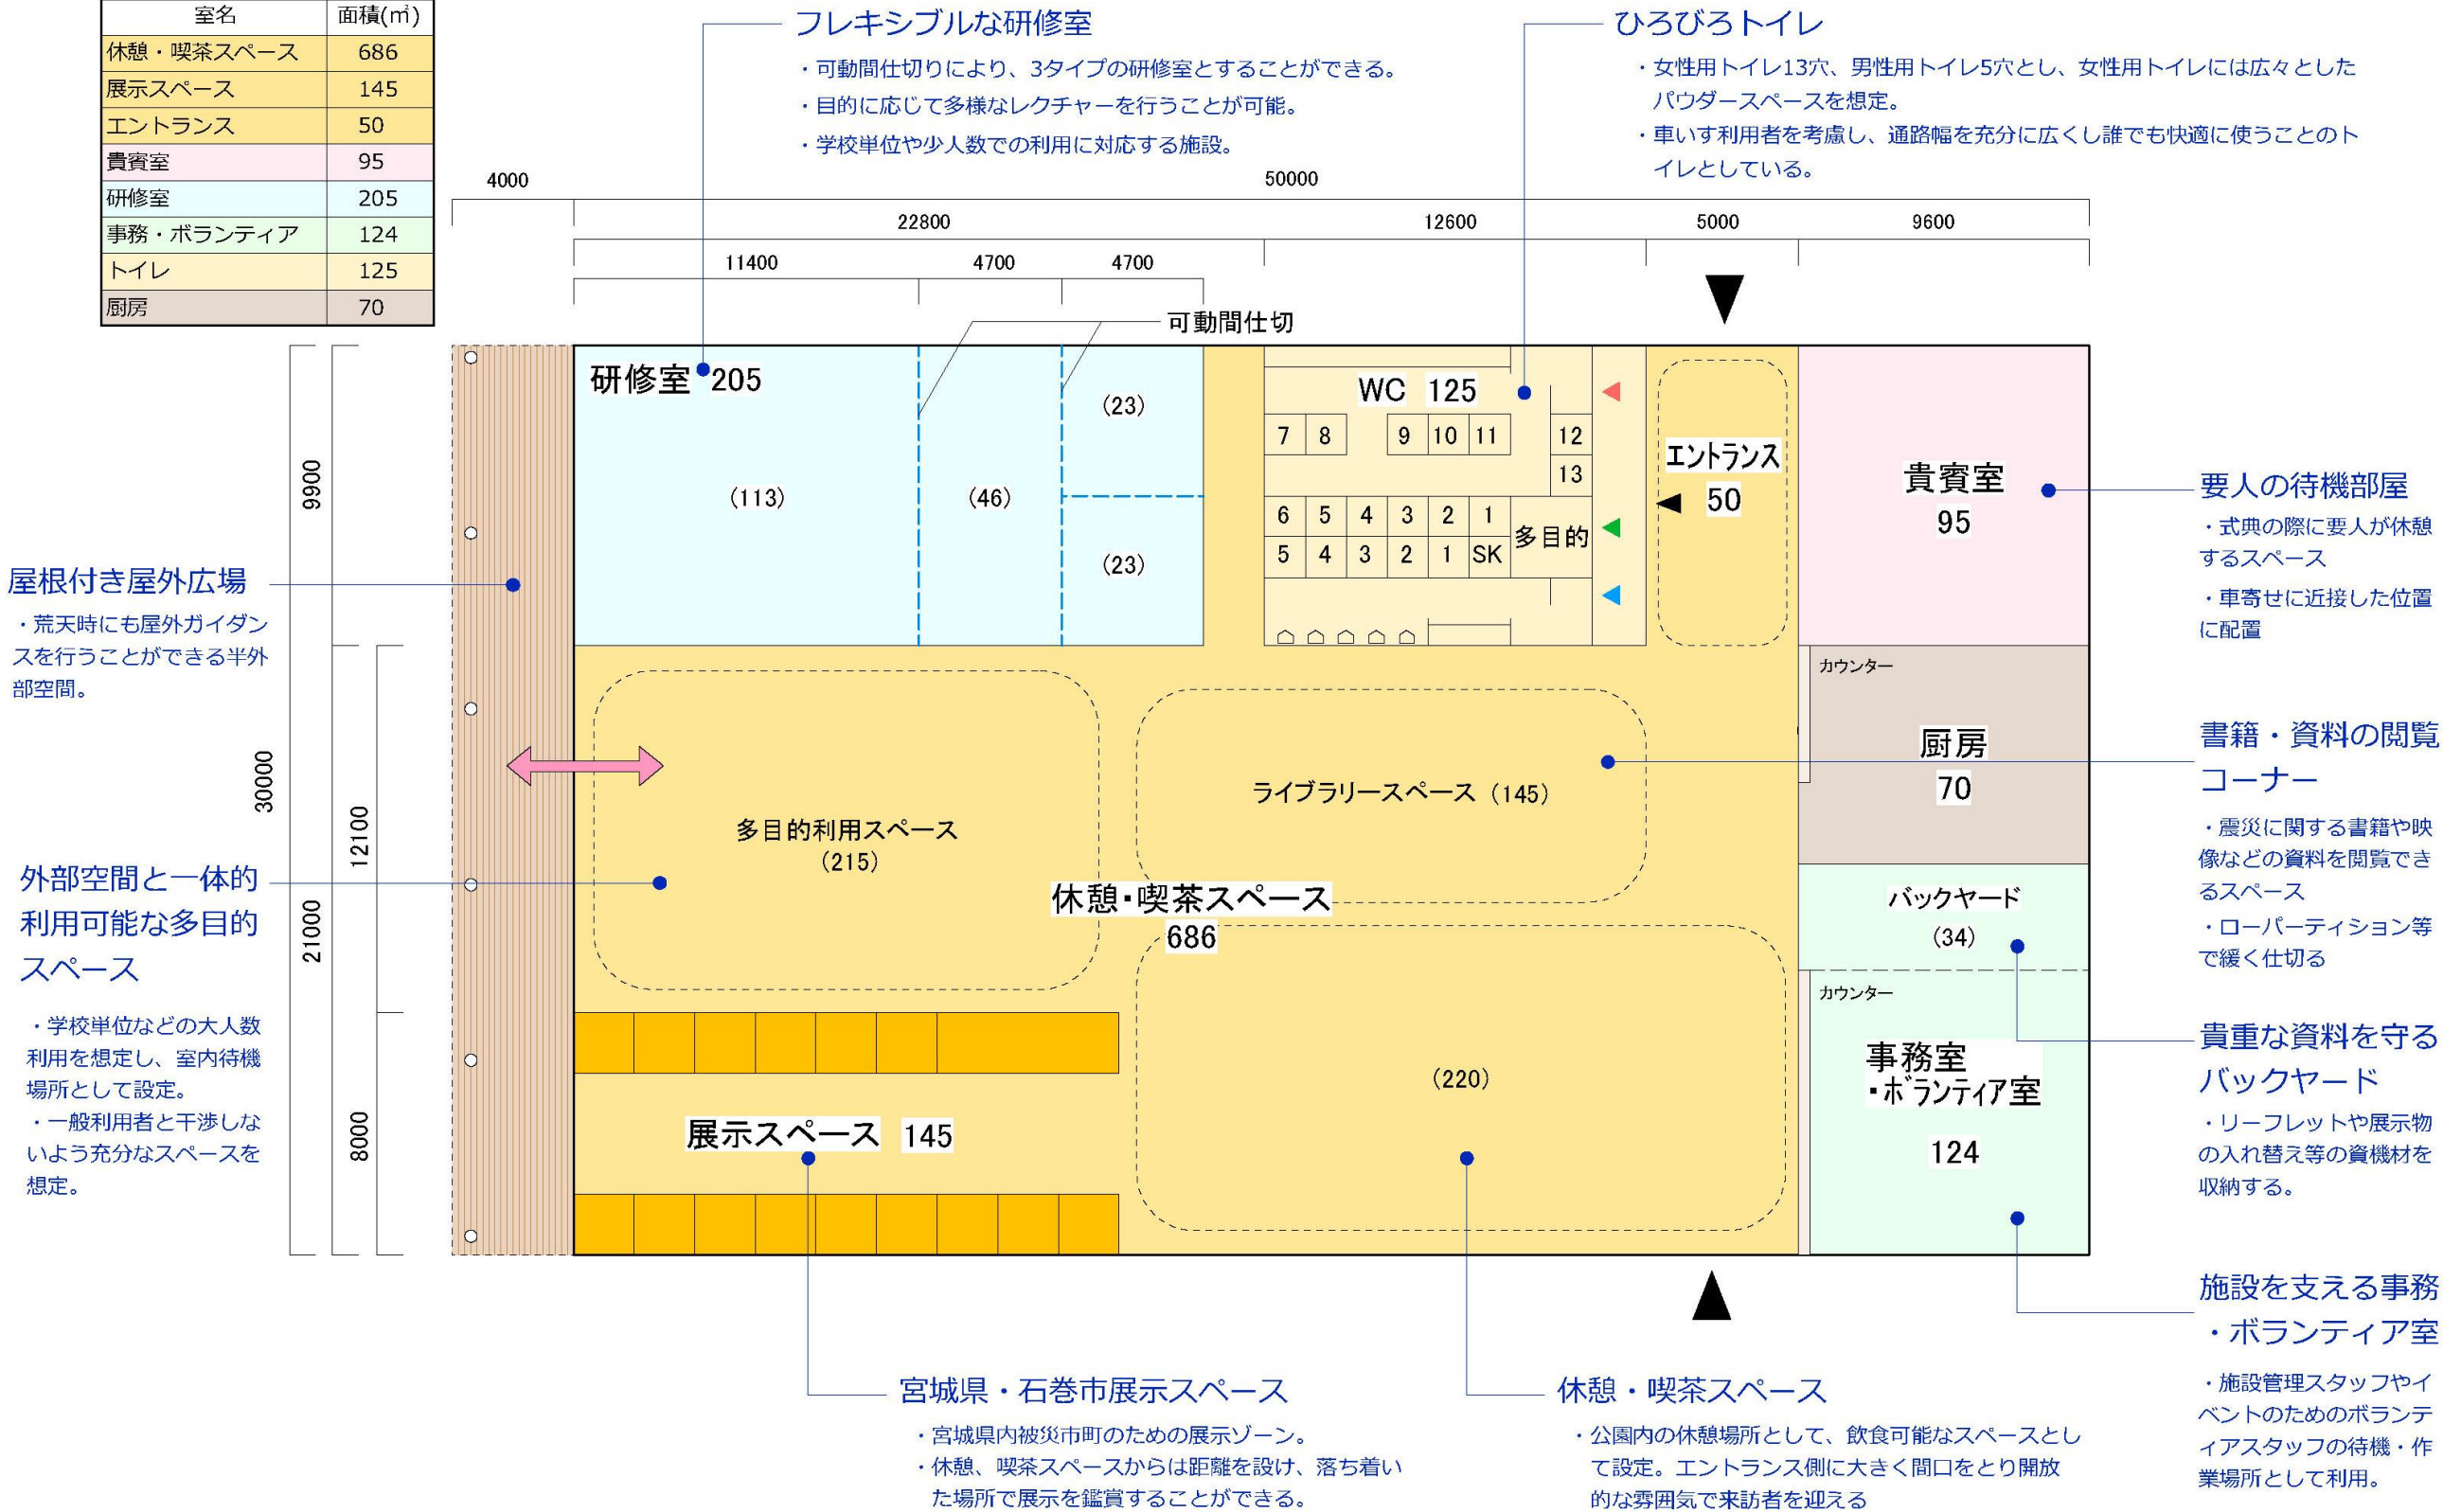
| 室名 | 面積(㎡) |
|---|---|
| 休憩・喫茶スペース | 686 |
| 展示スペース | 145 |
| エントランス | 50 |
| 貴賓室 | 95 |
| 研修室 | 205 |
| 事務・ボランティア | 124 |
| トイレ | 125 |
| 厨房 | 70 |

フレキシブルな研修室
・可動間仕切りにより、3タイプの研修室とすることができる。
・目的に応じて多様なレクチャーを行うことが可能。
・学校単位や少人数での利用に対応する施設。

ひろびろトイレ
・女性用トイレ13穴、男性用トイレ5穴とし、女性用トイレには広々としたパウダースペースを想定。
・車いす利用者を考慮し、通路幅を充分に広くし誰でも快適に使うことのトイレとしている。

4000
50000
22800
12600
5000
9600
11400
4700
4700

可動間仕切

研修室 205
(23)
(113)
(46)
(23)

WC 125
7 8 9 10 11 12 13
6 5 4 3 2 1
5 4 3 2 1 SK
多目的

エントランス 50

貴賓室 95

要人の待機部屋
・式典の際に要人が休憩するスペース
・車寄せに近接した位置に配置

屋根付き屋外広場
・荒天時にも屋外ガイダンスを行うことができる半外部空間。

9900
30000
12100
21000
8000

カウンター
厨房 70

書籍・資料の閲覧コーナー
・震災に関する書籍や映像などの資料を閲覧できるスペース
・ローパーティション等で緩く仕切る

ライブラリースペース (145)

多目的利用スペース
(215)

休憩･喫茶スペース
686

外部空間と一体的利用可能な多目的スペース
・学校単位などの大人数利用を想定し、室内待機場所として設定。
・一般利用者と干渉しないよう充分なスペースを想定。

バックヤード
(34)

カウンター
事務室
・ボランティア室
124

貴重な資料を守るバックヤード
・リーフレットや展示物の入れ替え等の資機材を収納する。

(220)

展示スペース 145

施設を支える事務・ボランティア室
・施設管理スタッフやイベントのためのボランティアスタッフの待機・作業場所として利用。

宮城県・石巻市展示スペース
・宮城県内被災市町のための展示ゾーン。
・休憩、喫茶スペースからは距離を設け、落ち着いた場所で展示を鑑賞することができる。

休憩・喫茶スペース
・公園内の休憩場所として、飲食可能なスペースとして設定。エントランス側に大きく間口をとり開放的な雰囲気で来訪者を迎える